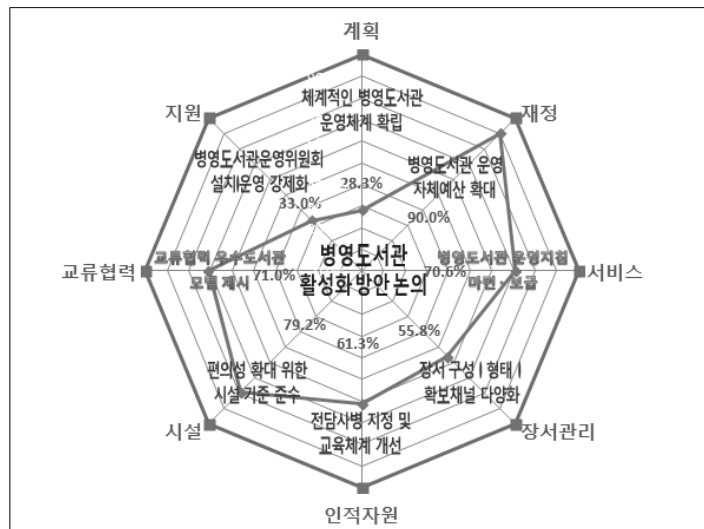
계획

체계적인 병영도서관 운영체계 확립

재정

병영도서관 운영 자체예산 확대

서비스

병영도서관 운영지침 마련·보급

장서관리

장서 구성 | 형태 | 확보채널 다양화

인적자원

전담사병 지정 및 교육체계 개선

시설

편의성 확대 위한 시설 기준 준수

교류협력

교류협력 우수도서관 모델 제시

지원

병영도서관운영위원회 설치운영 강제화

28.3%
90.0%
70.6%
55.8%
61.3%
79.2%
71.0%
33.0%

병영도서관 활성화방안 논의